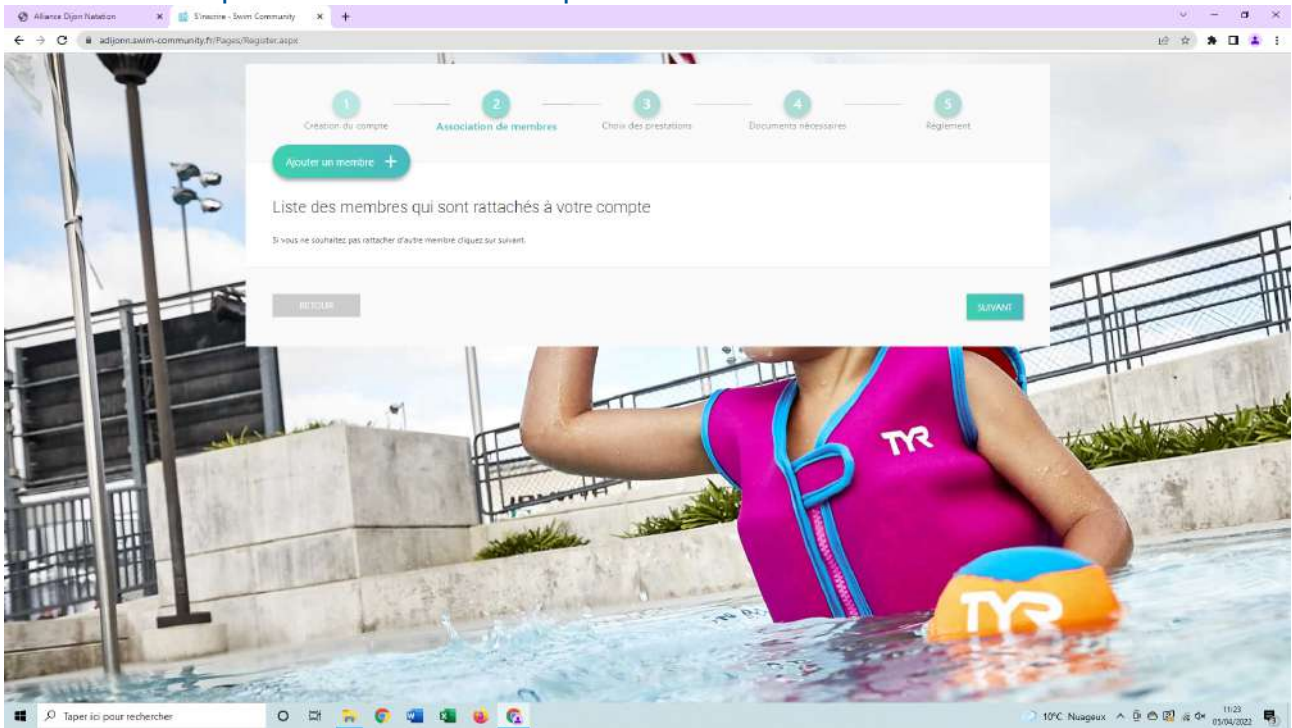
Alliance Dijon Natation
S'inscrire - Swim Community
adijonn.swim-community.fr/Pages/Register.aspx

1
Création du compte
2
Association de membres
3
Choix des prestations
4
Documents nécessaires
5
Règlement

Ajouter un membre +

Liste des membres qui sont rattachés à votre compte

Si vous ne souhaitez pas rattacher d'autre membre cliquez sur suivant.

RETOUR

SUIVANT

TYR

TYR

Taper ici pour rechercher

10°C Nuageux
11:23
01/04/2022